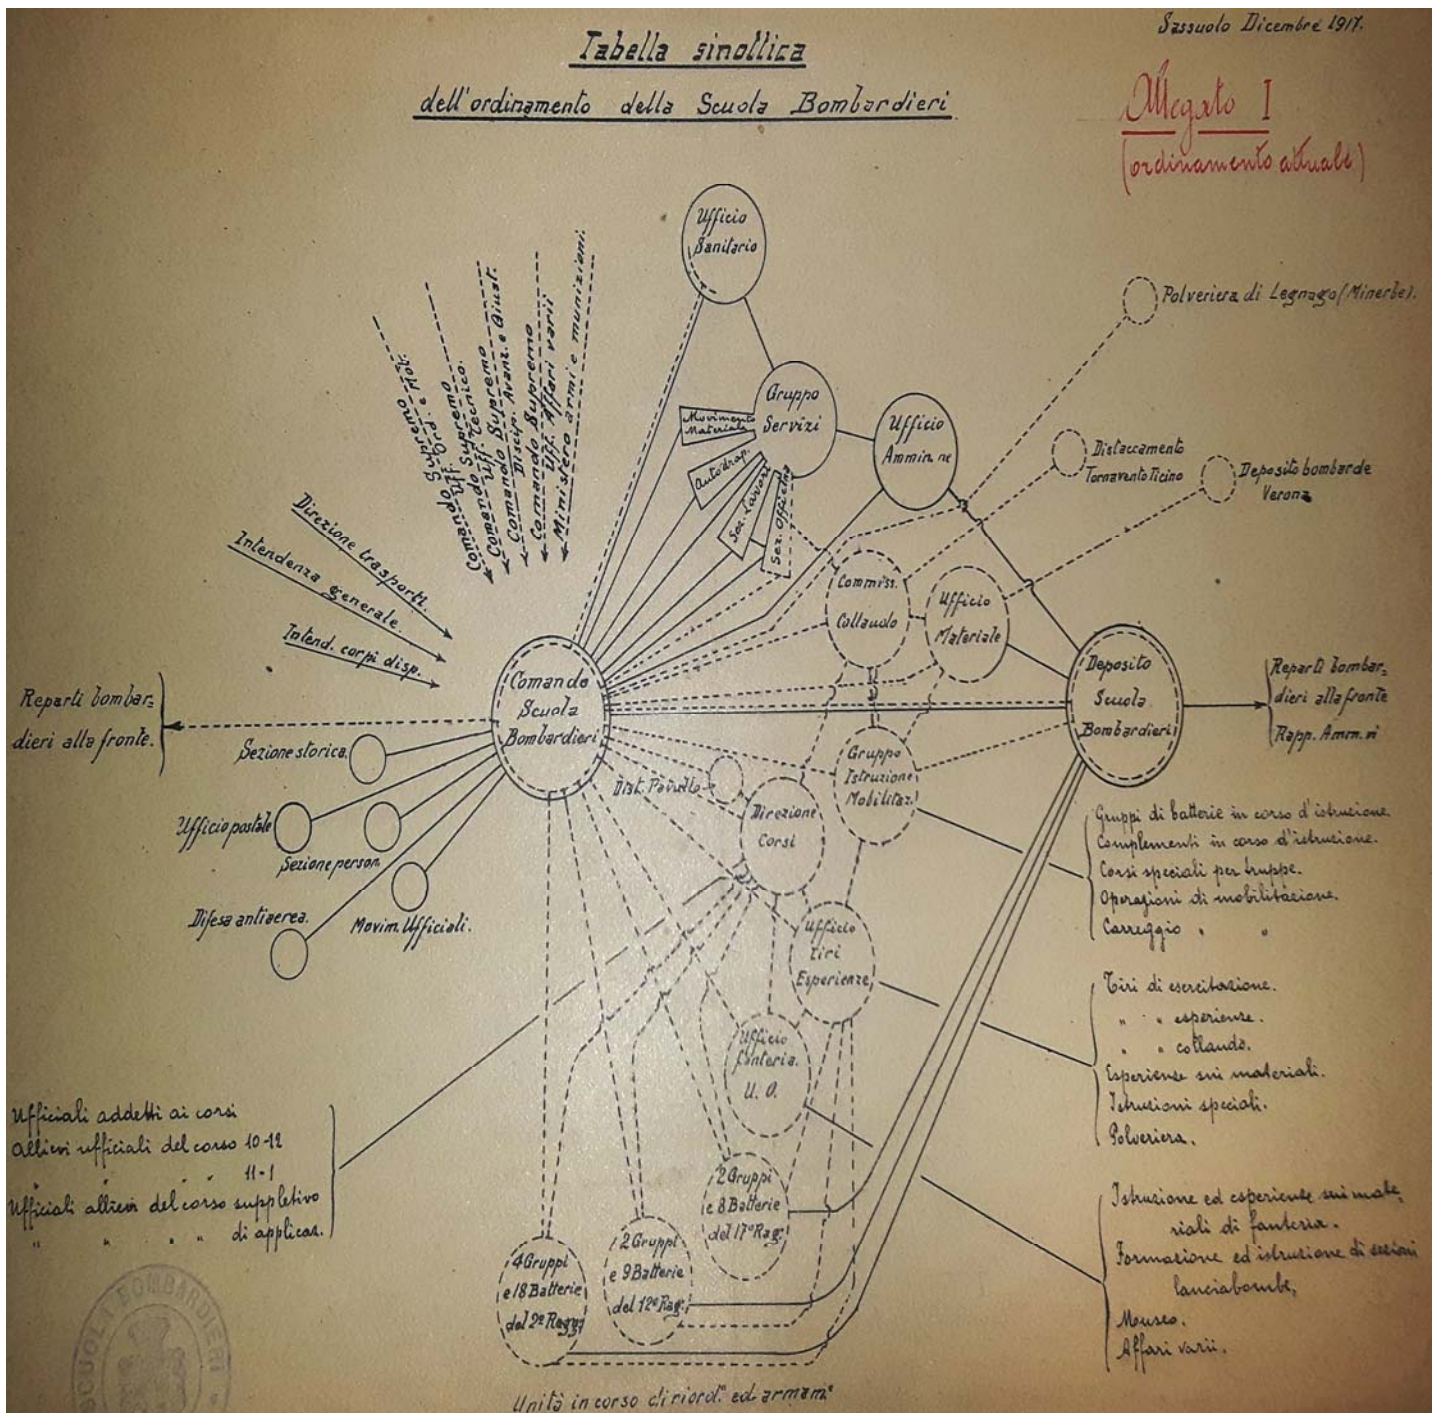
Sassuolo Dicembre 1917.

Tabella sinottica
dell'ordinamento della Scuola Bombardieri

Allegato I
(ordinamento attuale)

Ufficio Sanitario

Polveriera di Legnago (Minerbe).

Comando Supremo Uff. Ord. e Mob.
Comando Supremo Uff. Tecnico.
Comando Supremo Uff. Disc. Avanz. e Giust.
Comando Supremo Uff. Affari varii
Ministero armi e munizioni.

Gruppo Servizi
Movimento Materiali
Autodrap.
Sez. Lavoraz.
Sez. Officina

Ufficio Ammin. ne

Distaccamento Tornavento Ticino

Deposito bombarde Verona

Direzione trasporti.
Intendenza generale.
Intend. corpi disp.

Commiss. Collaudo

Ufficio Materiale

Deposito Scuola Bombardieri

Reparti bombardieri alla fronte
Rapp. Amm. vi

Reparti bombardieri alla fronte.

Comando Scuola Bombardieri

Sezione storica.
Ufficio postale
Sezione person.
Difesa antiaerea.
Movim. Ufficiali.

Dist. Pavullo

Gruppo Istruzione Mobilitaz.

Direzione Corsi

Gruppi di batterie in corso d'istruzione.
Complementi in corso d'istruzione.
Corsi speciali per truppe.
Operazioni di mobilitazione.
Carreggio " "

Ufficio Tiri Esperienze

Tiri di esercitazione.
" " esperienze.
" " collaudo.
Esperienze sui materiali.
Istruzioni speciali.
Polveriera.

Ufficio Fanteria. U. O.

Ufficiali addetti ai corsi
Allievi ufficiali del corso 10-12
" " " " 11-1
Ufficiali allievi del corso suppletivo
" " " " di applicaz.

2 Gruppi e 8 Batterie del 17° Rag.

Istruzione ed esperienze sui materiali di fanteria.
Formazione ed istruzione di sezioni lanciabombe.
Museo.
Affari varii.

4 Gruppi e 18 Batterie del 2° Regg.

2 Gruppi e 9 Batterie del 12° Rag.

Unità in corso di riord. ed armam.

SCUOLA BOMBARDIERI